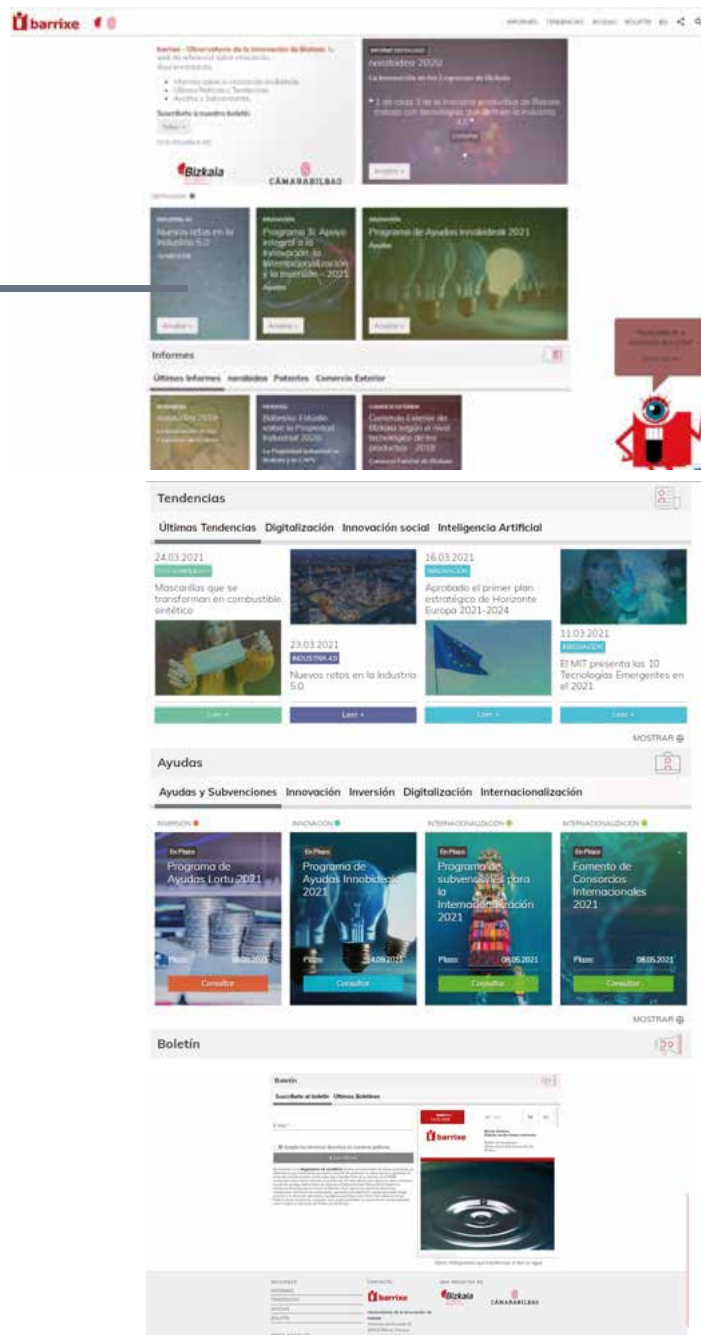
barrixe

INFORMES TENDENCIAS AYUDAS BOLETÍN EU

barrixe - Observatorio de la Innovación de Bizkaia

Bizkaia

CÁMARABILBAO

nerabidea 2020

Nuevos retos en la Industria 5.0

Programa 3i: Apoyo integral a la Innovación, la Internacionalización y la Inversión - 2021

Programa de Ayudas Innobideak 2021

Ampliar +

Informes

Últimos Informes nerabidea Patentes Comercio Exterior

Tendencias

Últimas Tendencias Digitalización Innovación social Inteligencia Artificial

24.03.2021

Mascarillas que se transforman en combustible sintético

23.03.2021

INDUSTRIA 4.0

Nuevos retos en la Industria 5.0

16.03.2021

INNOVACIÓN

Aprobado el primer plan estratégico de Horizonte Europa 2021-2024

11.03.2021

INNOVACIÓN

El MIT presenta las 10 Tecnologías Emergentes en el 2021

Leer +

Leer +

Leer +

Leer +

MOSTRAR

Ayudas

Ayudas y Subvenciones Innovación Inversión Digitalización Internacionalización

INVERSIÓN

En Plazo

Programa de Ayudas Lortu 2021

Plazo 08.06.2021

Consultar

INNOVACIÓN

En Plazo

Programa de Ayudas Innobideak 2021

Plazo 14.09.2021

Consultar

INTERNACIONALIZACIÓN

En Plazo

Programa de subvenciones para la Internacionalización 2021

Plazo 08.05.2021

Consultar

INTERNACIONALIZACIÓN

En Plazo

Fomento de Consorcios Internacionales 2021

Plazo 08.05.2021

Consultar

MOSTRAR

Boletín

Boletín

Suscríbete al boletín Últimos Boletines

barrixe

Bizkaia

CÁMARABILBAO